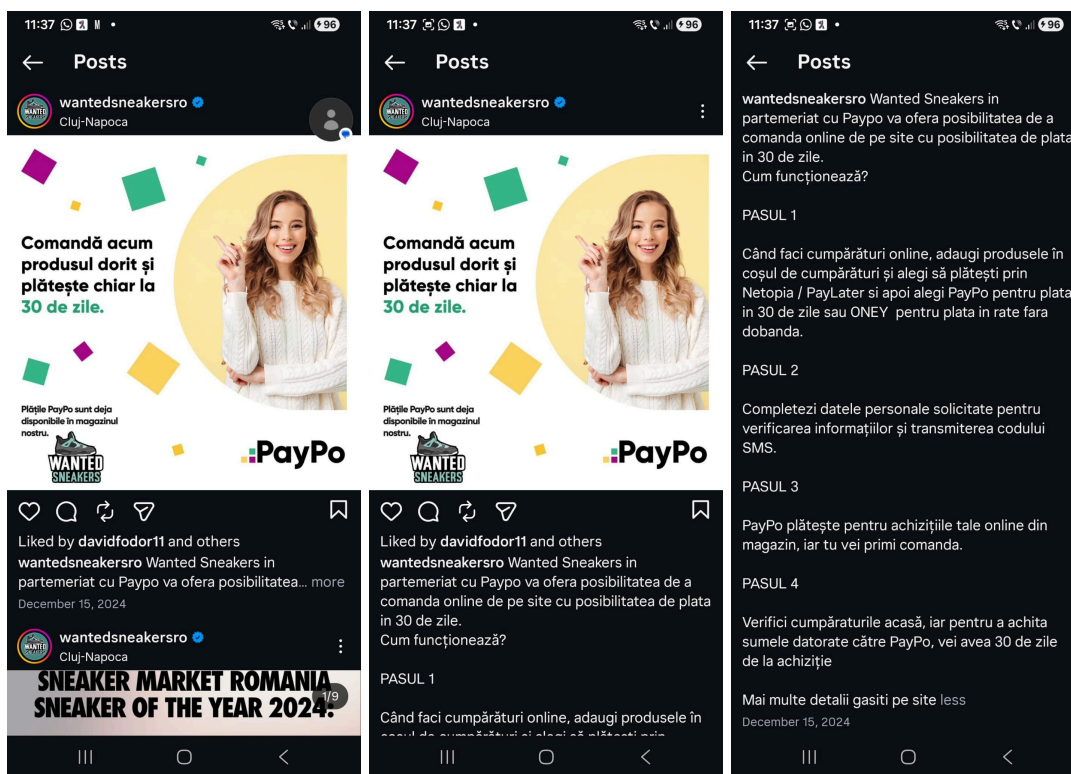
11:37 96

← Posts

wantedsneakersro
Cluj-Napoca

Comandă acum produsul dorit și plătește chiar la 30 de zile.

Plățile PayPo sunt deja disponibile în magazinul nostru.

WANTED SNEAKERS

PayPo

Liked by davidfodor11 and others
wantedsneakersro Wanted Sneakers in partemeriat cu Paypo va ofera posibilitatea... more
December 15, 2024

wantedsneakersro
Cluj-Napoca

SNEAKER MARKET ROMANIA SNEAKER OF THE YEAR 2024:
1/9

11:37 96

← Posts

wantedsneakersro
Cluj-Napoca

Comandă acum produsul dorit și plătește chiar la 30 de zile.

Plățile PayPo sunt deja disponibile în magazinul nostru.

WANTED SNEAKERS

PayPo

Liked by davidfodor11 and others
wantedsneakersro Wanted Sneakers in partemeriat cu Paypo va ofera posibilitatea de a comanda online de pe site cu posibilitatea de plata in 30 de zile.
Cum funcționează?

PASUL 1

Când faci cumpărături online, adaugi produsele în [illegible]

11:37 96

← Posts

wantedsneakersro Wanted Sneakers in partemeriat cu Paypo va ofera posibilitatea de a comanda online de pe site cu posibilitatea de plata in 30 de zile.
Cum funcționează?

PASUL 1

Când faci cumpărături online, adaugi produsele în coșul de cumpărături și alegi să plătești prin Netopia / PayLater si apoi alegi PayPo pentru plata in 30 de zile sau ONEY pentru plata in rate fara dobanda.

PASUL 2

Completezi datele personale solicitate pentru verificarea informațiilor și transmiterea codului SMS.

PASUL 3

PayPo plătește pentru achizițiile tale online din magazin, iar tu vei primi comanda.

PASUL 4

Verifici cumpărăturile acasă, iar pentru a achita sumele datorate către PayPo, vei avea 30 de zile de la achiziție

Mai multe detalii gasiti pe site less
December 15, 2024